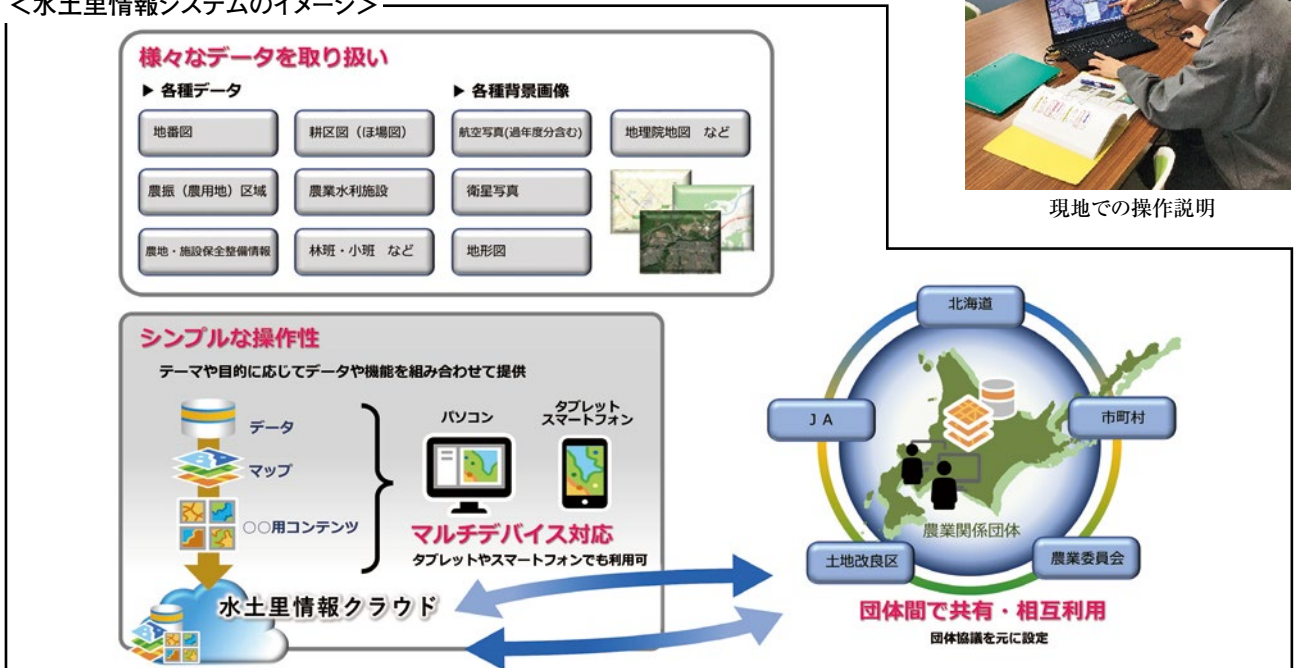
<水土里情報システムのイメージ>

様々なデータを取り扱い

▶ 各種データ

地番図

耕区図（ほ場図）

農振（農用地）区域

農業水利施設

農地・施設保全整備情報

林班・小班　など

▶ 各種背景画像

航空写真(過年度分含む)

地理院地図　など

衛星写真

地形図

現地での操作説明

シンプルな操作性

テーマや目的に応じてデータや機能を組み合わせて提供

データ

マップ

○○用コンテンツ

パソコン

タブレット スマートフォン

マルチデバイス対応

タブレットやスマートフォンでも利用可

水土里情報クラウド

北海道

ＪＡ

市町村

農業関係団体

土地改良区

農業委員会

団体間で共有・相互利用

団体協議を元に設定